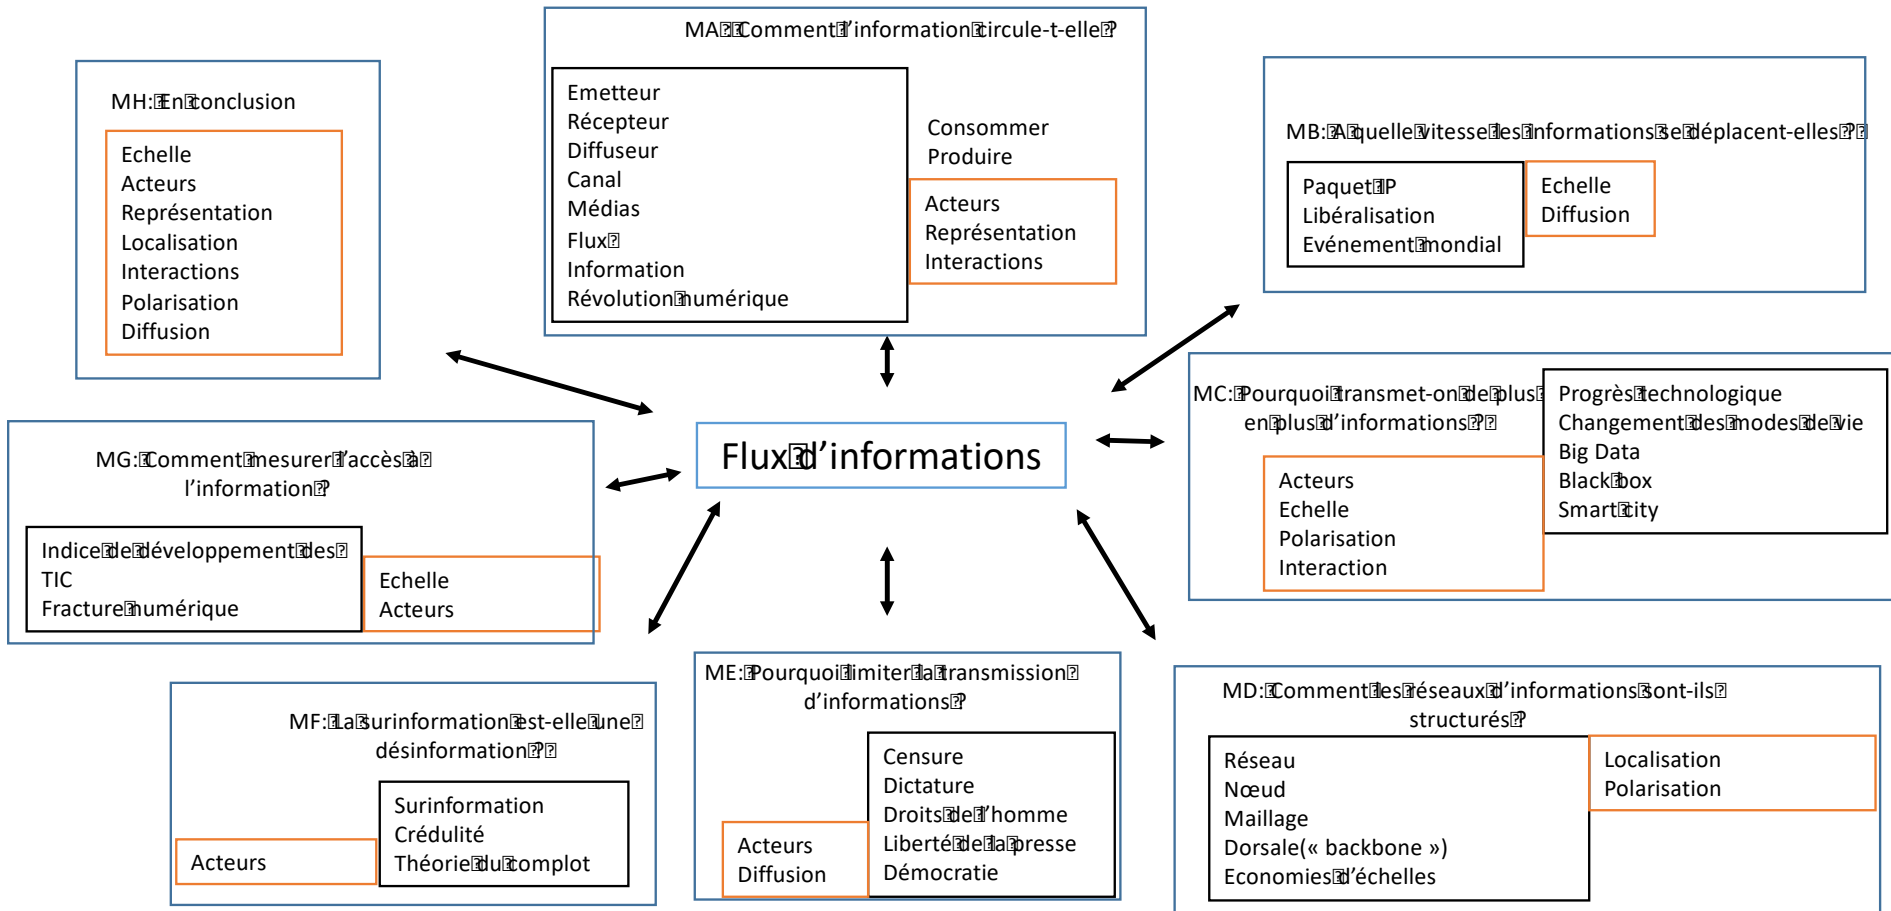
MA : Comment l'information circule-t-elle ?

Emetteur
Récepteur
Diffuseur
Canal
Médias
Flux
Information
Révolution numérique

Consommer
Produire

Acteurs
Représentation
Interactions

MH : En conclusion

Echelle
Acteurs
Représentation
Localisation
Interactions
Polarisation
Diffusion

MB : A quelle vitesse les informations se déplacent-elles ?

Paquet IP
Libéralisation
Evénement mondial

Echelle
Diffusion

Flux d'informations

MC : Pourquoi transmet-on de plus en plus d'informations ?

Progrès technologique
Changement des modes de vie
Big Data
Black box
Smart city

Acteurs
Echelle
Polarisation
Interaction

MG : Comment mesurer l'accès à l'information ?

Indice de développement des TIC
Fracture numérique

Echelle
Acteurs

ME : Pourquoi limiter la transmission d'informations ?

Censure
Dictature
Droits de l'homme
Liberté de la presse
Démocratie

Acteurs
Diffusion

MD : Comment les réseaux d'informations sont-ils structurés ?

Réseau
Nœud
Maillage
Dorsale(« backbone »)
Economies d'échelles

Localisation
Polarisation

MF : La surinformation est-elle une désinformation ?

Surinformation
Crédulité
Théorie du complot

Acteurs